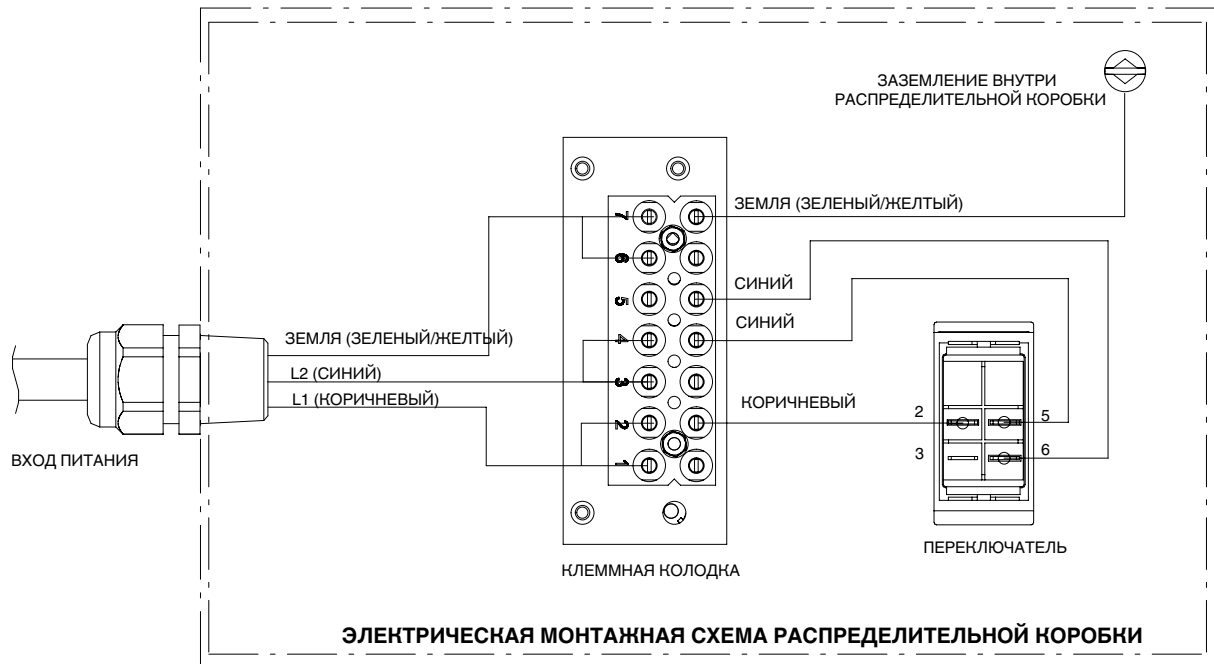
ЗАЗЕМЛЕНИЕ ВНУТРИ
РАСПРЕДЕЛИТЕЛЬНОЙ КОРОБКИ

ЗЕМЛЯ (ЗЕЛЕНЫЙ/ЖЕЛТЫЙ)

7
6
5
4
3
2
1

СИНИЙ

СИНИЙ

ЗЕМЛЯ (ЗЕЛЕНЫЙ/ЖЕЛТЫЙ)

L2 (СИНИЙ)

L1 (КОРИЧНЕВЫЙ)

КОРИЧНЕВЫЙ

2
5
3
6

ВХОД ПИТАНИЯ

ПЕРЕКЛЮЧАТЕЛЬ

КЛЕММНАЯ КОЛОДКА

ЭЛЕКТРИЧЕСКАЯ МОНТАЖНАЯ СХЕМА РАСПРЕДЕЛИТЕЛЬНОЙ КОРОБКИ